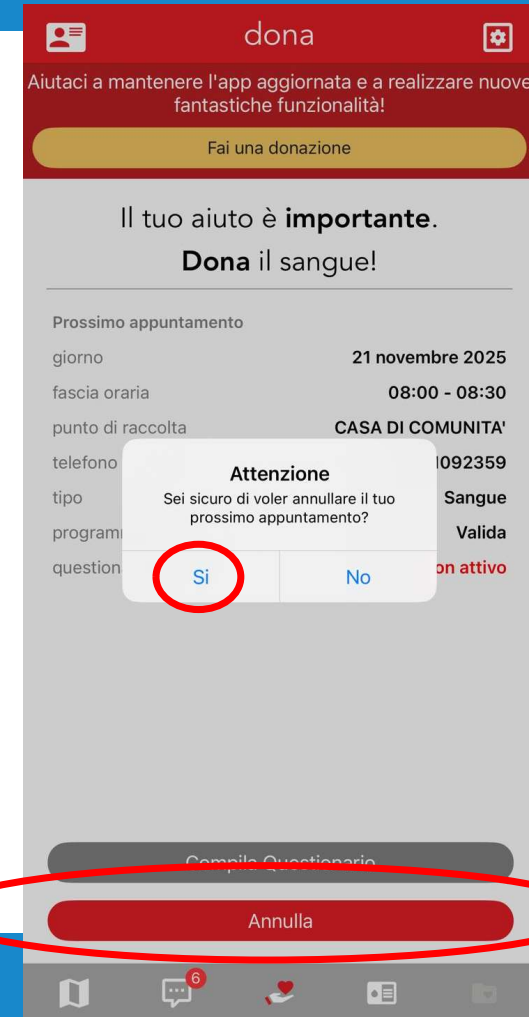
dona

Aiutaci a mantenere l'app aggiornata e a realizzare nuove fantastiche funzionalità!

Fai una donazione

Il tuo aiuto è **importante**.
**Dona** il sangue!

Prossimo appuntamento

| | |
|---|---|
| giorno | 21 novembre 2025 |
| fascia oraria | 08:00 - 08:30 |
| punto di raccolta | CASA DI COMUNITA' |
| telefono | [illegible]092359 |
| tipo | Sangue |
| program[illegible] | Valida |
| question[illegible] | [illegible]on attivo |

Attenzione
Sei sicuro di voler annullare il tuo prossimo appuntamento?
Si
No

Compila Questionario

Annulla

6